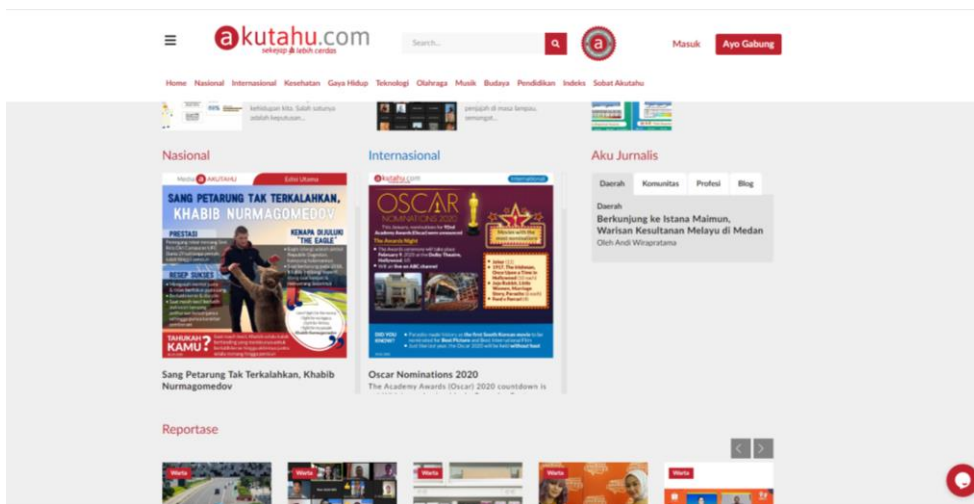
akutahu.com
sekejap & lebih cerdas

Search...

Masuk
Ayo Gabung

Home Nasional Internasional Kesehatan Gaya Hidup Teknologi Olahraga Musik Budaya Pendidikan Indeks Sobat Akutahu

kehidupan kita. Salah satunya adalah keputusan...

penjajah di masa lampau, semangat...

Nasional

Media AKUTAHU
Edisi Utama

SANG PETARUNG TAK TERKALAHKAN, KHABIB NURMAGOMEDOV

PRESTASI

KENAPA DIJULUKI "THE EAGLE"

RESEP SUKSES

TAHUKAH KAMU?

Sang Petarung Tak Terkalahkan, Khabib Nurmagomedov

Internasional

akutahu.com
Internasional

OSCAR NOMINATIONS 2020

The Awards Night

DID YOU KNOW?

Oscar Nominations 2020
The Academy Awards (Oscar) 2020 countdown is

Aku Jurnalis

Daerah
Komunitas
Profesi
Blog

Daerah
Berkunjung ke Istana Maimun, Warisan Kesultanan Melayu di Medan
Oleh Andi Wirapratama

Reportase

Warta
Warta
Warta
Warta
Warta